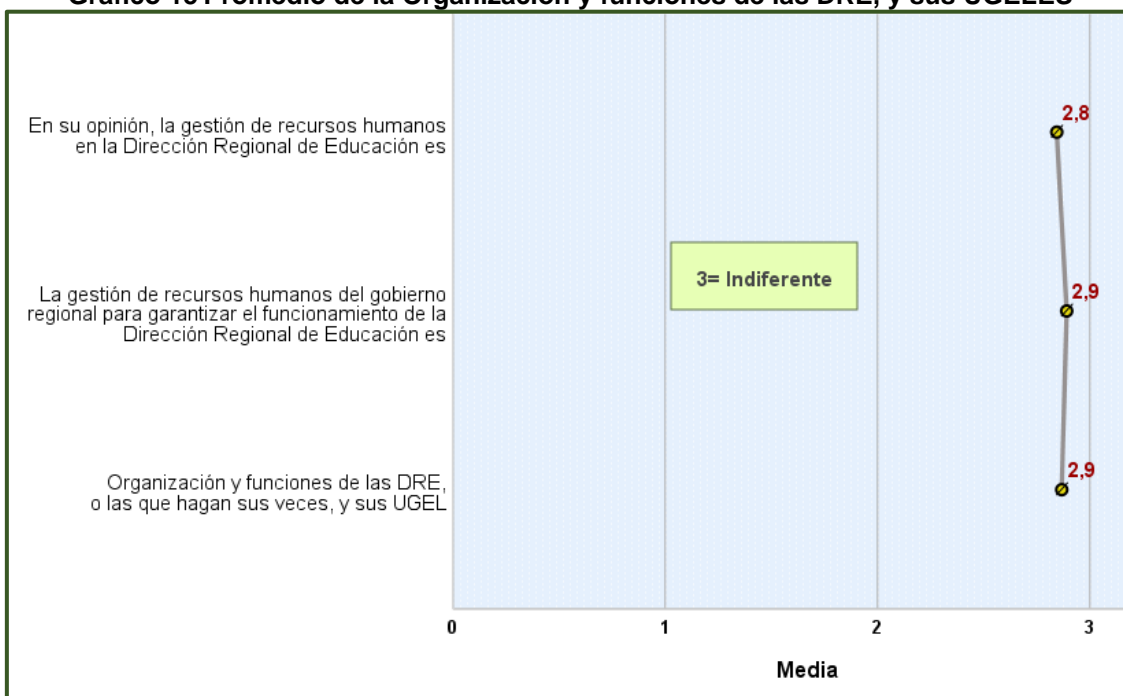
Gráfico 10 Promedio de la Organización y funciones de las DRE, y sus UGELES

En su opinión, la gestión de recursos humanos en la Dirección Regional de Educación es

La gestión de recursos humanos del gobierno regional para garantizar el funcionamiento de la Dirección Regional de Educación es

Organización y funciones de las DRE, o las que hagan sus veces, y sus UGEL

2,8

2,9

2,9

3= Indiferente

0
1
2
3

Media